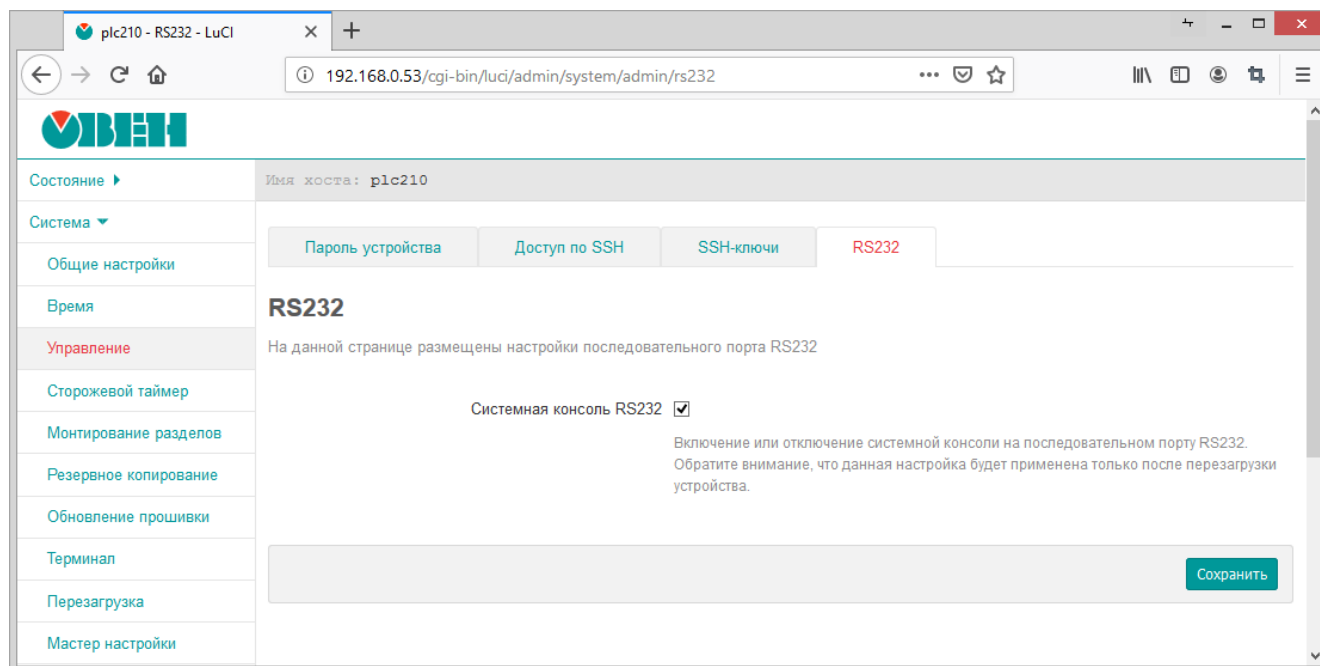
plc210 - RS232 - LuCI

192.168.0.53/cgi-bin/luci/admin/system/admin/rs232

ОВЕН

Состояние

Система

Общие настройки

Время

Управление

Сторожевой таймер

Монтирование разделов

Резервное копирование

Обновление прошивки

Терминал

Перезагрузка

Мастер настройки

Имя хоста: plc210

Пароль устройства | Доступ по SSH | SSH-ключи | RS232

RS232

На данной странице размещены настройки последовательного порта RS232

Системная консоль RS232

Включение или отключение системной консоли на последовательном порту RS232. Обратите внимание, что данная настройка будет применена только после перезагрузки устройства.

Сохранить